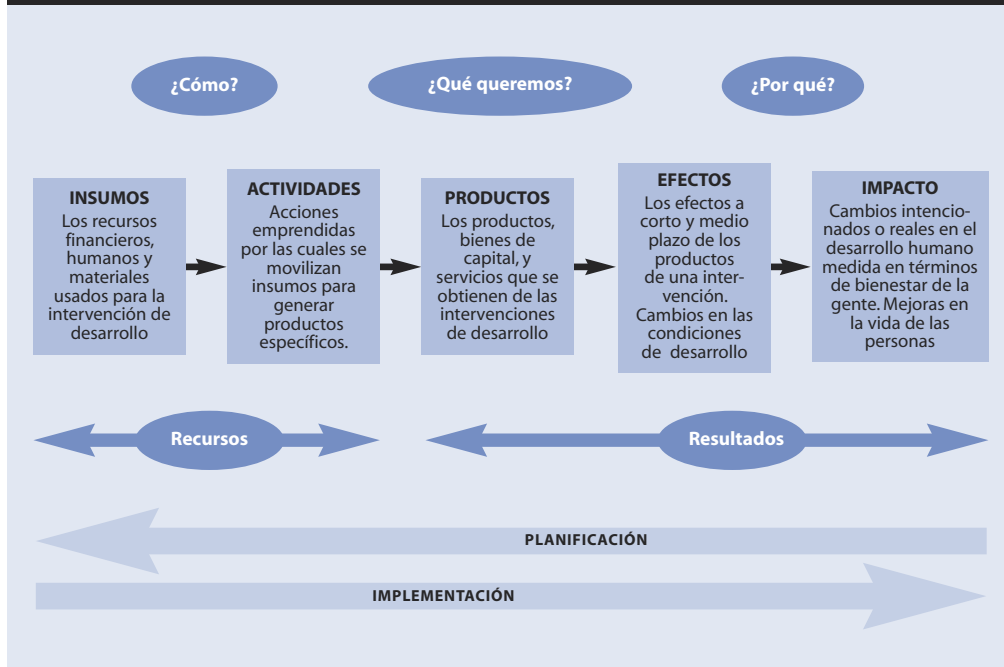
¿Cómo?

¿Qué queremos?

¿Por qué?

INSUMOS
Los recursos financieros, humanos y materiales usados para la intervención de desarrollo

ACTIVIDADES
Acciones emprendidas por las cuales se movilizan insumos para generar productos específicos.

PRODUCTOS
Los productos, bienes de capital, y servicios que se obtienen de las intervenciones de desarrollo

EFECTOS
Los efectos a corto y medio plazo de los productos de una intervención. Cambios en las condiciones de desarrollo

IMPACTO
Cambios intencionados o reales en el desarrollo humano medida en términos de bienestar de la gente. Mejoras en la vida de las personas

Recursos

Resultados

PLANIFICACIÓN

IMPLEMENTACIÓN